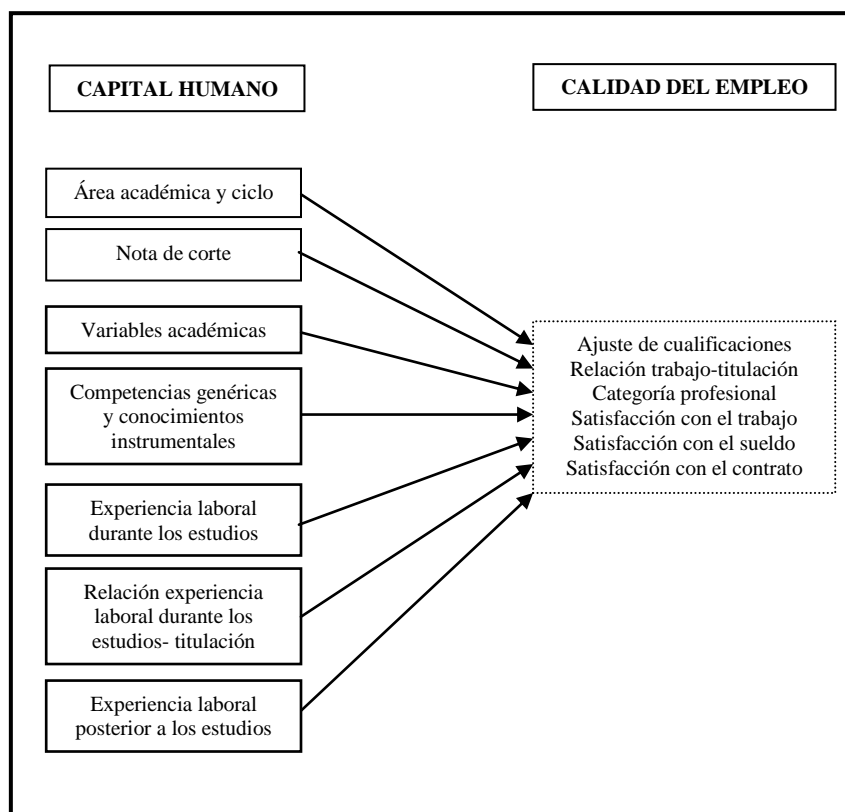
CAPITAL HUMANO

CALIDAD DEL EMPLEO

Área académica y ciclo

Nota de corte

Variables académicas

Competencias genéricas y conocimientos instrumentales

Experiencia laboral durante los estudios

Relación experiencia laboral durante los estudios- titulación

Experiencia laboral posterior a los estudios

Ajuste de cualificaciones
Relación trabajo-titulación
Categoría profesional
Satisfacción con el trabajo
Satisfacción con el sueldo
Satisfacción con el contrato